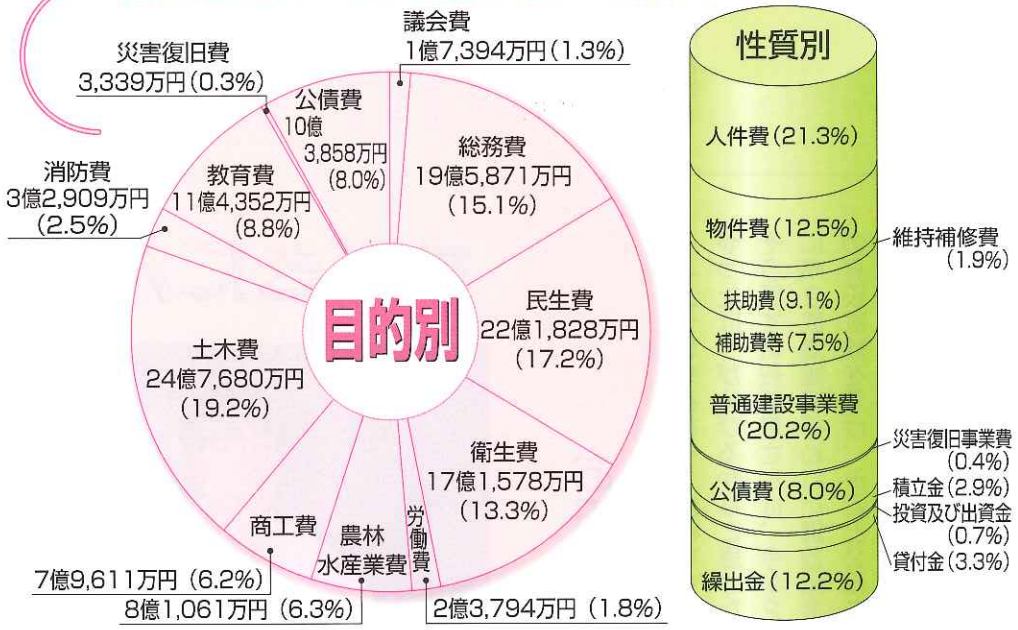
議会費
1億7,394万円（1.3%）

災害復旧費
3,339万円（0.3%）

公債費
10億
3,858万円
（8.0%）

総務費
19億5,871万円
（15.1%）

消防費
3億2,909万円
（2.5%）

教育費
11億4,352万円
（8.8%）

民生費
22億1,828万円
（17.2%）

目的別

土木費
24億7,680万円
（19.2%）

衛生費
17億1,578万円
（13.3%）

商工費

農林
水産業費

労働費

7億9,611万円（6.2%）
8億1,061万円（6.3%）
2億3,794万円（1.8%）

性質別

人件費（21.3%）

物件費（12.5%）

維持補修費
（1.9%）

扶助費（9.1%）

補助費等（7.5%）

普通建設事業費
（20.2%）

災害復旧事業費
（0.4%）

公債費（8.0%）

積立金（2.9%）

投資及び出資金
（0.7%）

貸付金（3.3%）

繰出金（12.2%）